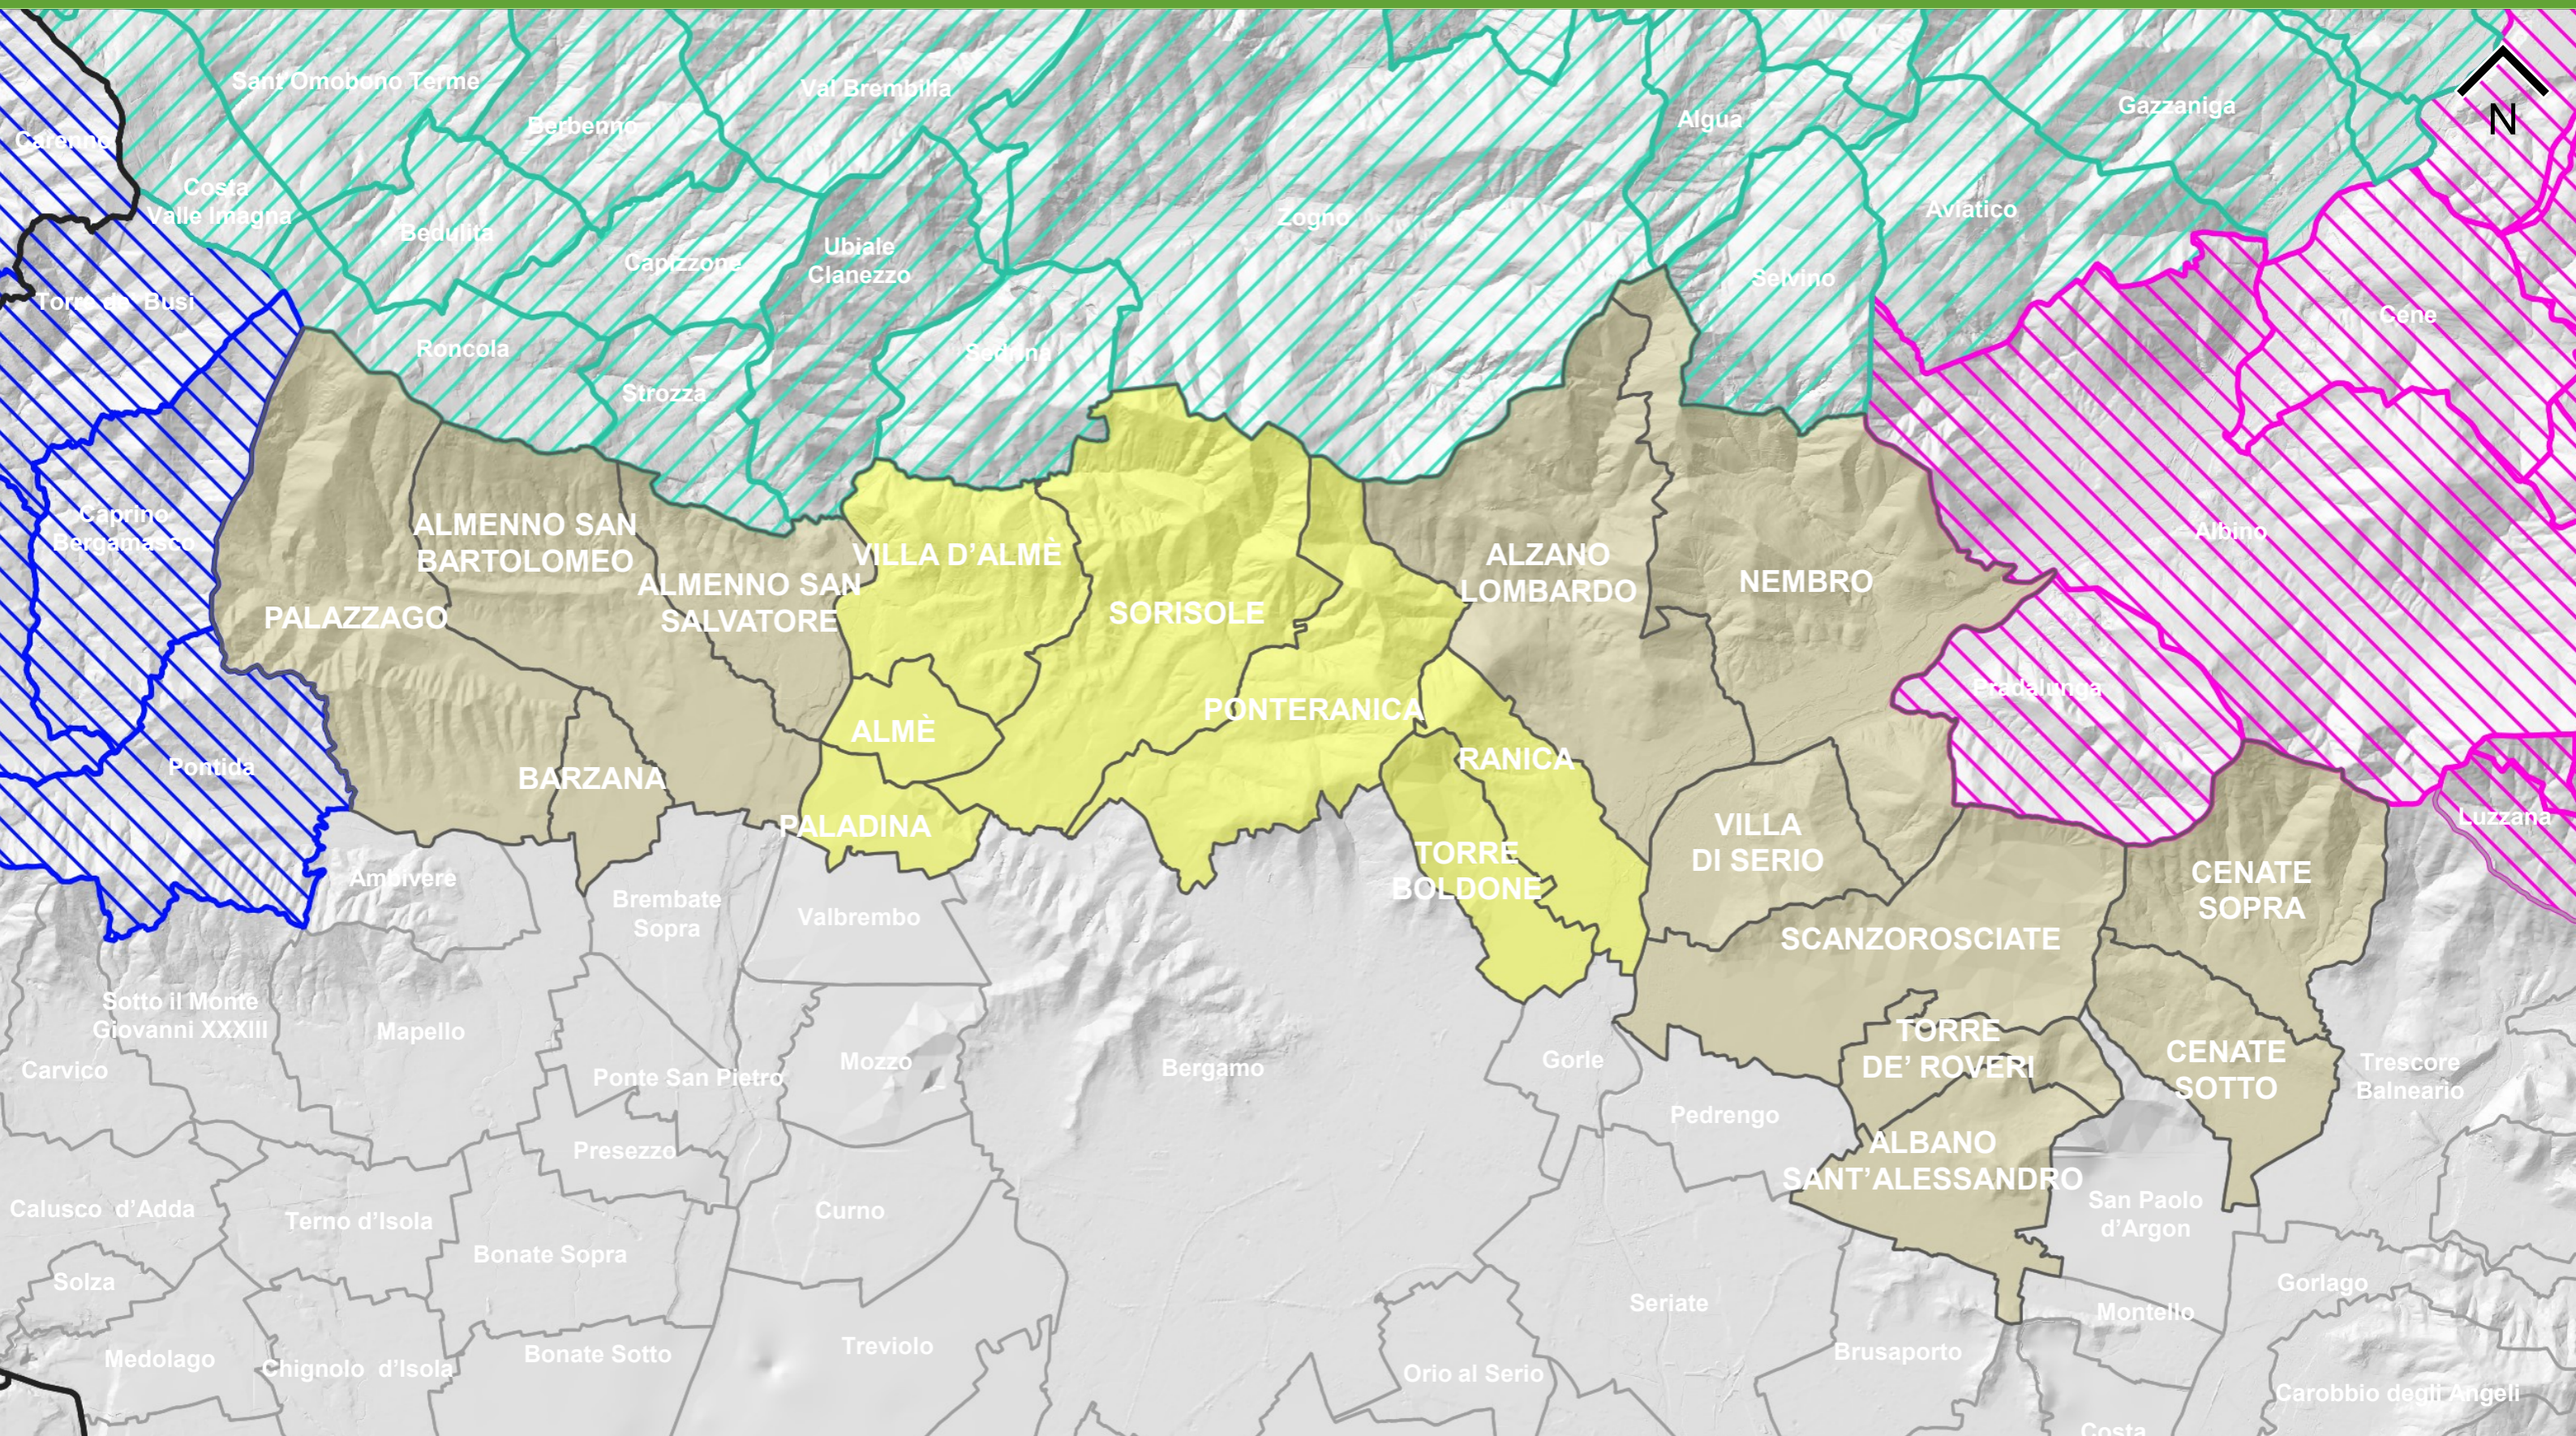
N

Sant'Omobono Terme
Val Brembilla
Algua
Gazzaniga
Berbenno
Calolzio
Costa Valle Imagna
Bedulita
Zogno
Aviatico
Capizzone
Ubiale Clanezzo
Selvino
Torre de' Busi
Roncola
Sedrina
Cene
Strozza
Caprino Bergamasco
ALMENNO SAN BARTOLOMEO
VILLA D'ALMÈ
ALZANO LOMBARDO
Albino
ALMENNO SAN SALVATORE
NEMBRO
PALAZZAGO
SORISOLE
Pradalunga
PONTERANICA
ALMÈ
Pontida
BARZANA
RANICA
PALADINA
Luzzana
VILLA DI SERIO
TORRE BOLDONE
Ambivere
CENATE SOPRA
Brembate Sopra
Valbrembo
SCANZOROSCIATE
Sotto il Monte Giovanni XXXIII
Mapello
TORRE DE' ROVERI
CENATE SOTTO
Carvico
Mozzo
Bergamo
Gorle
Trescore Balneario
Ponte San Pietro
Pedrengo
Presezzo
ALBANO SANT'ALESSANDRO
Calusco d'Adda
Curno
San Paolo d'Argon
Terno d'Isola
Bonate Sopra
Solza
Seriate
Gorlago
Montello
Medolago
Treviolo
Chignolo d'Isola
Bonate Sotto
Brusaporto
Orio al Serio
Carobbio degli Angeli
Costa